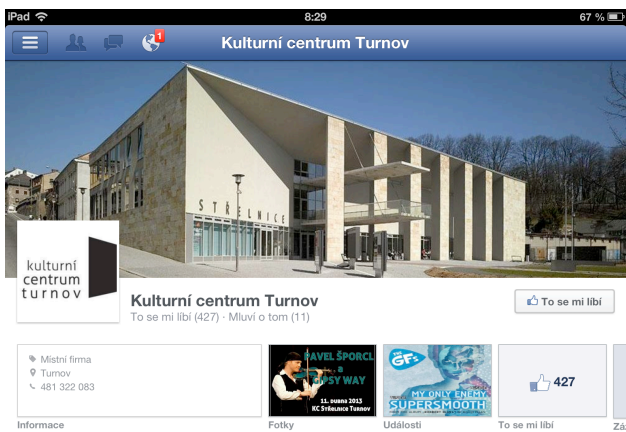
iPad 8:29 67 %

1

Kulturní centrum Turnov

STŘELNICE

kulturní centrum turnov

Kulturní centrum Turnov

To se mi líbí (427) · Mluví o tom (11)

To se mi líbí

Místní firma
Turnov
481 322 083

Informace

PAVEL ŠPORCL a GIPSY WAY
11. DUBNA 2013 KC STŘELNICE TURNOV

Fotky

THE GF:
MY ONLY ENEMY
SUPERSMOOTH

Události

427

To se mi líbí

Zá